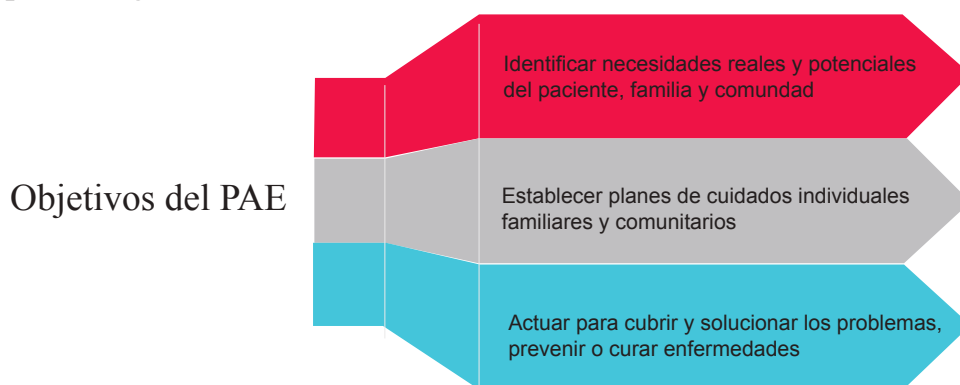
Objetivos del PAE

Identificar necesidades reales y potenciales del paciente, familia y comundad

Establecer planes de cuidados individuales familiares y comunitarios

Actuar para cubrir y solucionar los problemas, prevenir o curar enfermedades